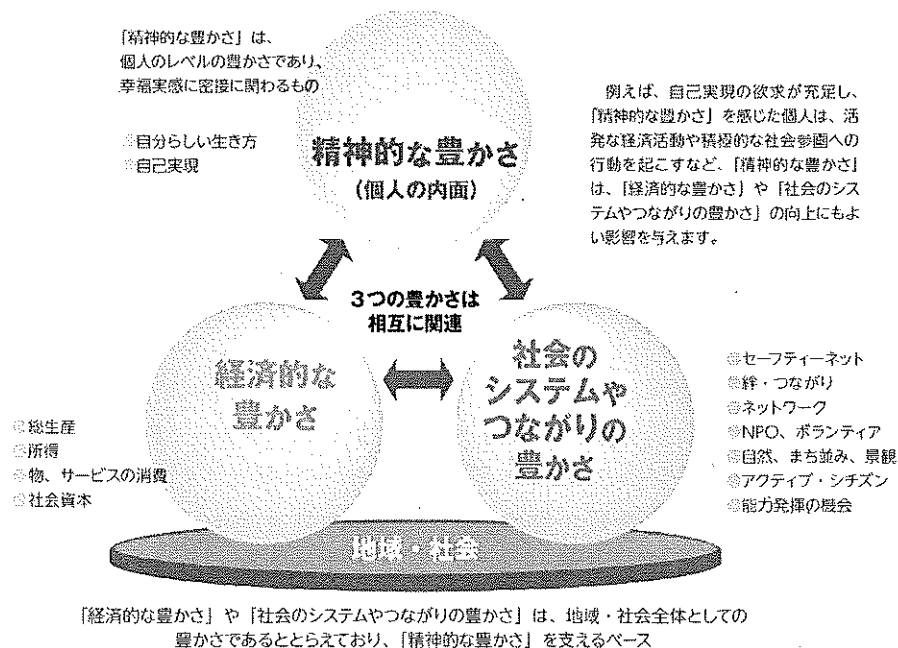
「精神的な豊かさ」は、個人のレベルの豊かさであり、幸福実感に密接に関わるもの

◎自分らしい生き方
◎自己実現

精神的な豊かさ
（個人の内面）

例えば、自己実現の欲求が充足し、「精神的な豊かさ」を感じた個人は、活発な経済活動や積極的な社会参画への行動を起こすなど、「精神的な豊かさ」は、「経済的な豊かさ」や「社会のシステムやつながりの豊かさ」の向上にもよい影響を与えます。

3つの豊かさは
相互に関連

経済的な
豊かさ

◎総生産
◎所得
◎物、サービスの消費
◎社会資本

社会の
システムや
つながりの
豊かさ

◎セーフティーネット
◎絆・つながり
◎ネットワーク
◎NPO、ボランティア
◎自然、まち並み、景観
◎アクティブ・シチズン
◎能力発揮の機会

地域・社会

「経済的な豊かさ」や「社会のシステムやつながりの豊かさ」は、地域・社会全体としての豊かさであるととらえており、「精神的な豊かさ」を支えるベース